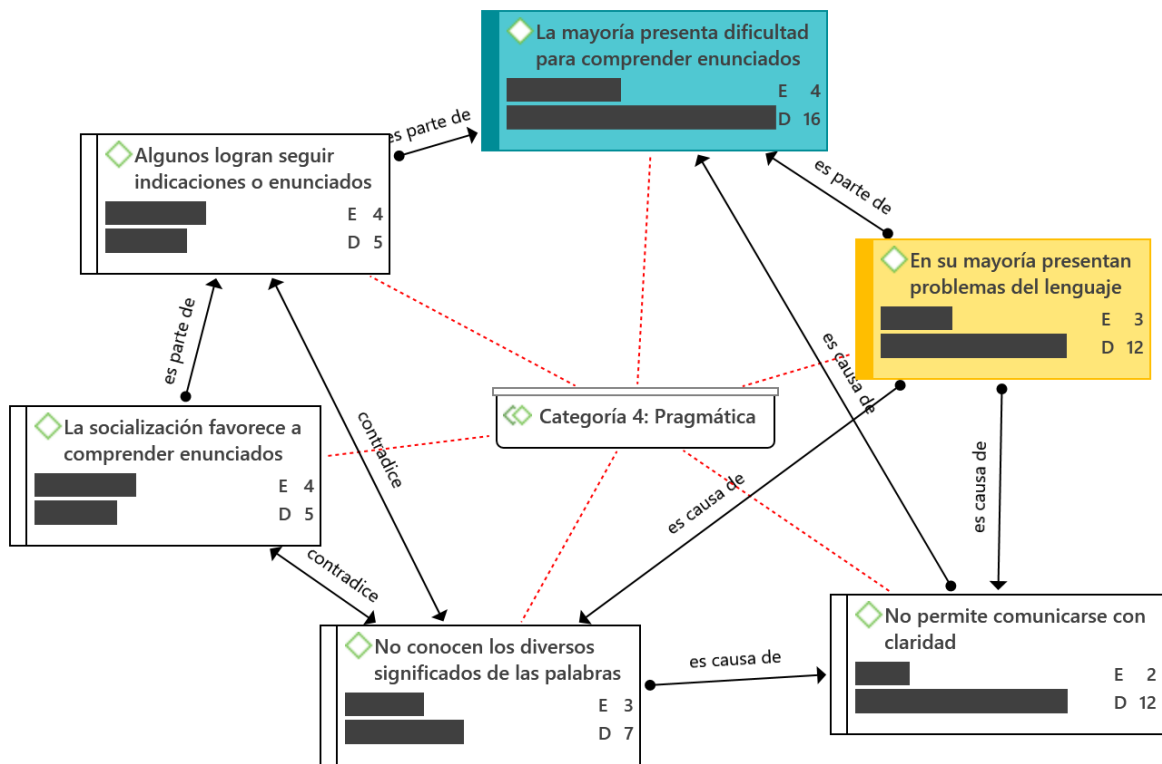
La mayoría presenta dificultad para comprender enunciados
E 4
D 16

es parte de

Algunos logran seguir indicaciones o enunciados
E 4
D 5

es parte de

En su mayoría presentan problemas del lenguaje
E 3
D 12

es parte de

es causa de

Categoría 4: Pragmática

La socialización favorece a comprender enunciados
E 4
D 5

contradice

es causa de

es causa de

contradice

No conocen los diversos significados de las palabras
E 3
D 7

es causa de

No permite comunicarse con claridad
E 2
D 12